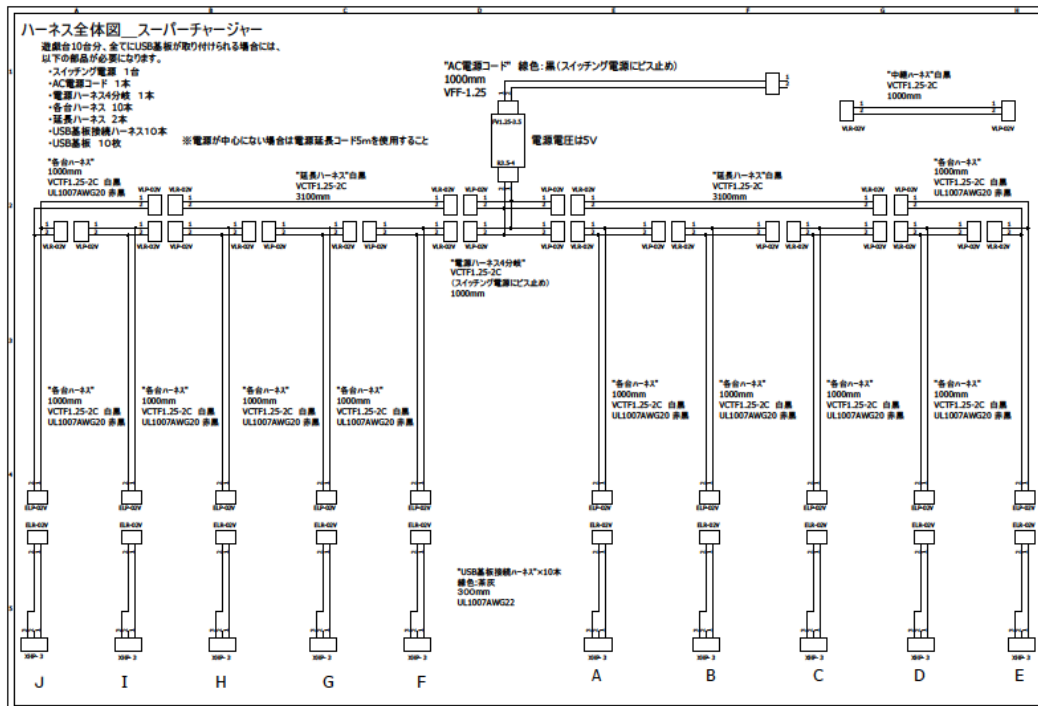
ハーネス全体図__スーパーチャージャー

遊戯台10台分、全てにUSB基板が取り付けられる場合には、以下の部品が必要になります。

・スイッチング電源 1台
・AC電源コード 1本
・電源ハーネス4分岐 1本
・各台ハーネス 10本
・延長ハーネス 2本
・USB基板接続ハーネス10本
・USB基板 10枚

※電源が中心にない場合は電源延長コード5mを使用すること

"AC電源コード" 線色：黒（スイッチング電源にビス止め）
1000mm
VFF-1.25

電源電圧は5V

"中継ハーネス"白黒
VCTF1.25-2C
1000mm

"各台ハーネス"
1000mm
VCTF1.25-2C 白黒
UL1007AWG20 赤黒

"延長ハーネス"白黒
VCTF1.25-2C
3100mm

"延長ハーネス"白黒
VCTF1.25-2C
3100mm

"各台ハーネス"
1000mm
VCTF1.25-2C 白黒
UL1007AWG20 赤黒

"電源ハーネス4分岐"
VCTF1.25-2C
（スイッチング電源にビス止め）
1000mm

"各台ハーネス"
1000mm
VCTF1.25-2C 白黒
UL1007AWG20 赤黒

"各台ハーネス"
1000mm
VCTF1.25-2C 白黒
UL1007AWG20 赤黒

"各台ハーネス"
1000mm
VCTF1.25-2C 白黒
UL1007AWG20 赤黒

"各台ハーネス"
1000mm
VCTF1.25-2C 白黒
UL1007AWG20 赤黒

"各台ハーネス"
1000mm
VCTF1.25-2C 白黒
UL1007AWG20 赤黒

"各台ハーネス"
1000mm
VCTF1.25-2C 白黒
UL1007AWG20 赤黒

"各台ハーネス"
1000mm
VCTF1.25-2C 白黒
UL1007AWG20 赤黒

"各台ハーネス"
1000mm
VCTF1.25-2C 白黒
UL1007AWG20 赤黒

"USB基板接続ハーネス"×10本
線色：茶灰
300mm
UL1007AWG22

J I H G F A B C D E